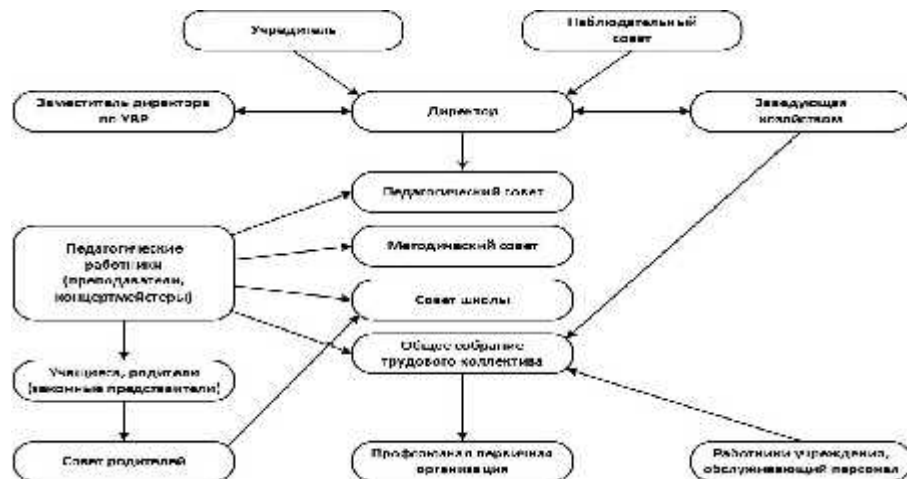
Учредитель

Наблюдательный совет

Заместитель директора по УВР

Директор

Заведующая хозяйством

Педагогический совет

Педагогические работники (преподаватели, концертмейстеры)

Методический совет

Совет школы

Общее собрание трудового коллектива

Учащиеся, родители (законные представители)

Совет родителей

Профсоюзная первичная организация

Работники учреждения, обслуживающий персонал